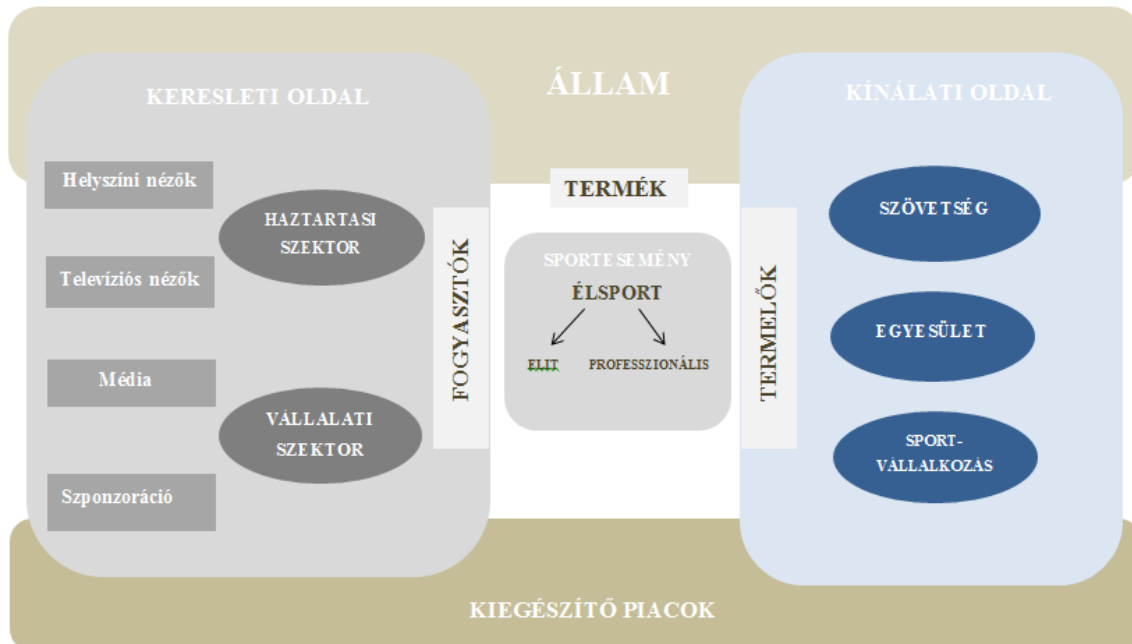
ÁLLAM

KERESLETI OLDAL

Helyszíni nézők

Televíziós nézők

Média

Szponzoráció

HAZTARTASI SZEKTOR

VÁLLALATI SZEKTOR

FOGYASZTÓK

TERMÉK

SPORTESEMÉNY

ÉLSPORT

ELIT

PROFESSZIONÁLIS

TERMELŐK

KÍNÁLATI OLDAL

SZÖVETSÉG

EGYESÜLET

SPORT-VÁLLALKOZÁS

KIEGÉSZÍTŐ PIACOK